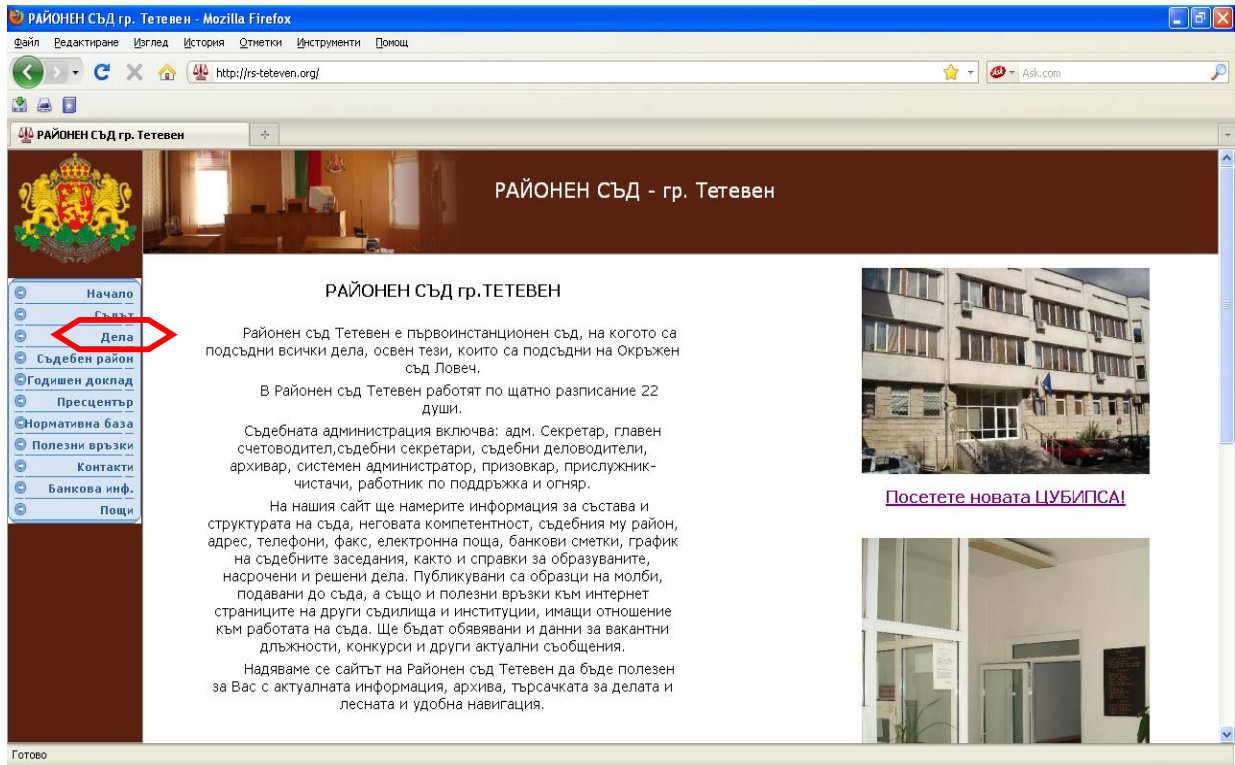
РАЙОНЕН СЪД гр. Тетевен - Mozilla Firefox

Файл Редактиране Изглед История Отметки Инструменти Помощ

http://rs-teteven.org/

Ask.com

РАЙОНЕН СЪД гр. Тетевен

РАЙОНЕН СЪД - гр. Тетевен

Начало
Съдът
Дела
Съдебен район
Годишен доклад
Пресцентър
Нормативна база
Полезни връзки
Контакти
Банкова инф.
Поща

РАЙОНЕН СЪД гр.ТЕТЕВЕН

Районен съд Тетевен е първоинстанционен съд, на когото са подсъдни всички дела, освен тези, които са подсъдни на Окръжен съд Ловеч.

В Районен съд Тетевен работят по щатно разписание 22 души.

Съдебната администрация включва: адм. Секретар, главен счетоводител,съдебни секретари, съдебни деловодители, архивар, системен администратор, призовкар, прислужник-чистачи, работник по поддръжка и огняр.

На нашия сайт ще намерите информация за състава и структурата на съда, неговата компетентност, съдебния му район, адрес, телефони, факс, електронна поща, банкови сметки, график на съдебните заседания, както и справки за образуваните, насрочени и решени дела. Публикувани са образци на молби, подавани до съда, а също и полезни връзки към интернет страниците на други съдилища и институции, имащи отношение към работата на съда. Ще бъдат обявявани и данни за вакантни длъжности, конкурси и други актуални съобщения.

Надяваме се сайтът на Районен съд Тетевен да бъде полезен за Вас с актуалната информация, архива, търсачката за делата и лесната и удобна навигация.

Посетете новата ЦУБИПСА!

Готово